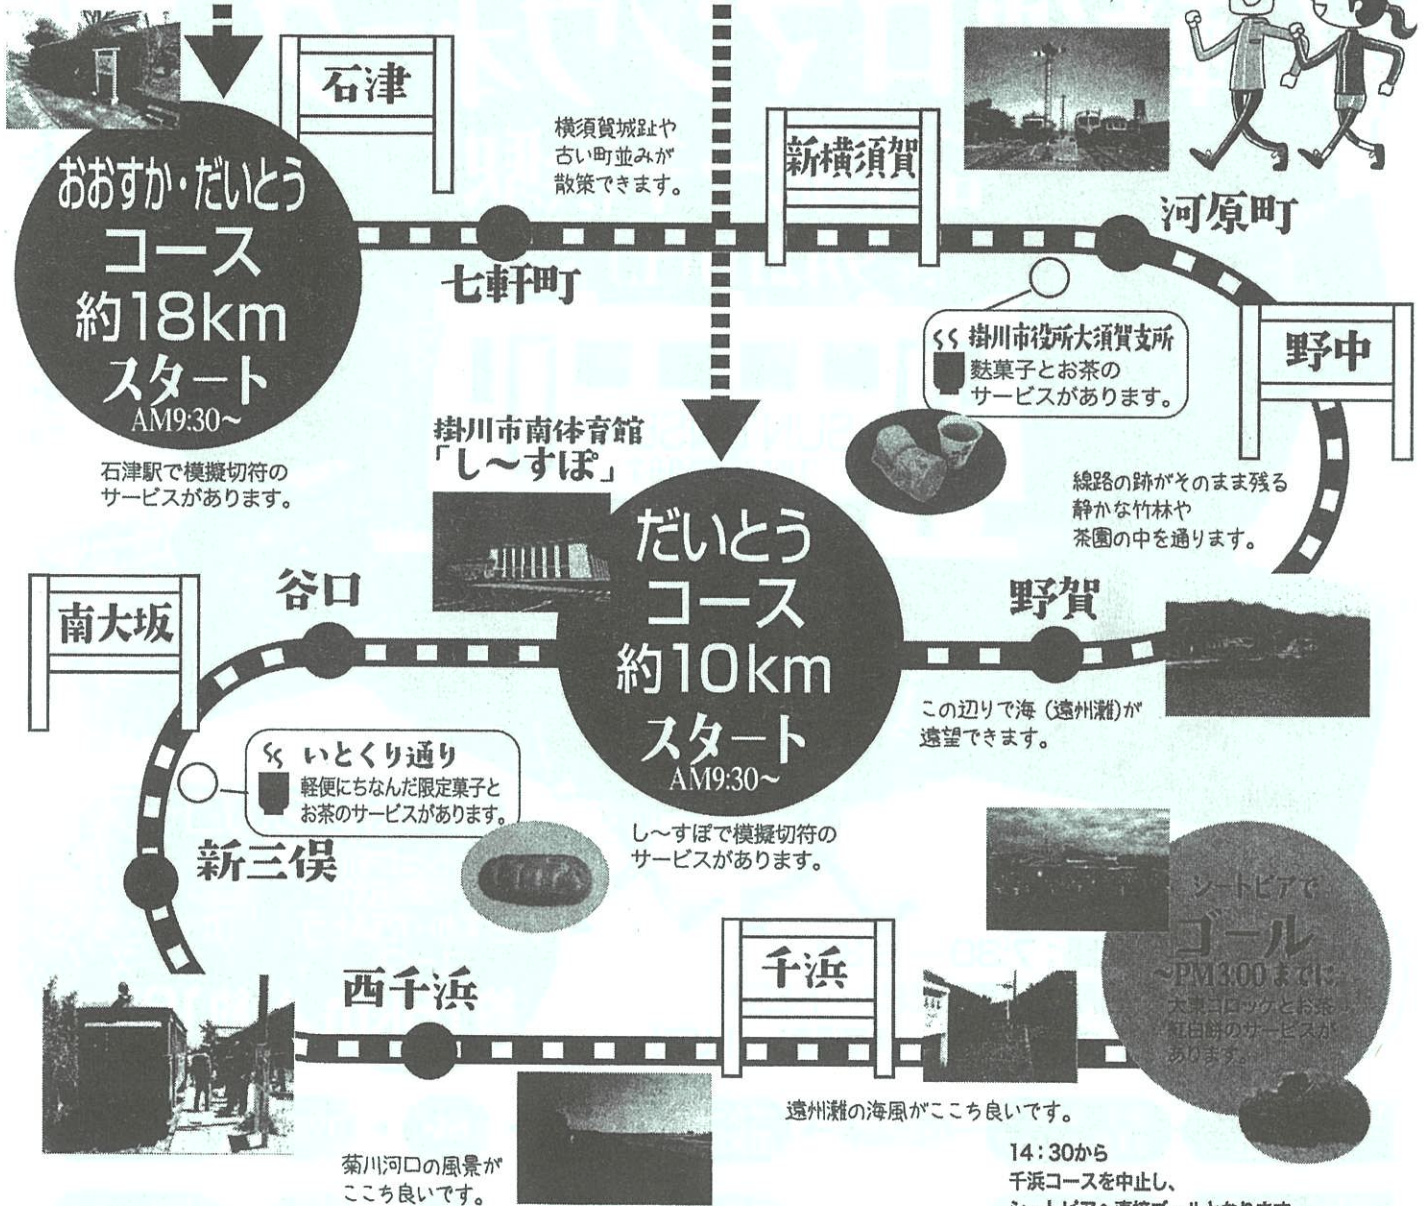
石津

おおすか・だいとう
コース
約18km
スタート
AM9:30~

石津駅で模擬切符のサービスがあります。

横須賀城趾や古い町並みが散策できます。

七軒町

新横須賀

河原町

掛川市役所大須賀支所
麩菓子とお茶のサービスがあります。

野中

線路の跡がそのまま残る静かな竹林や茶園の中を通ります。

掛川市南体育館
「し~すぽ」

だいとう
コース
約10km
スタート
AM9:30~

し~すぽで模擬切符のサービスがあります。

南大坂

谷口

野賀

この辺りで海（遠州灘）が遠望できます。

いとくり通り
軽便にちなんだ限定菓子とお茶のサービスがあります。

新三俣

シートピアで
ゴール
~PM3:00までに
大東コロッケとお茶・紅白餅のサービスがあります。

西千浜

千浜

遠州灘の海風がここち良いです。

菊川河口の風景がここち良いです。

14：30から
千浜コースを中止し、
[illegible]